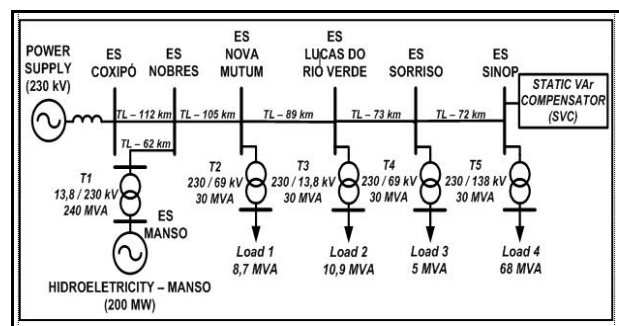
POWER SUPPLY (230 kV)

ES COXIPÓ

ES NOBRES

ES NOVA MUTUM

ES LUCAS DO RIO VERDE

ES SORRISO

ES SINOP

STATIC VAr COMPENSATOR (SVC)

TL – 112 km

TL – 105 km

TL – 89 km

TL – 73 km

TL – 72 km

TL – 62 km

T1 13,8 / 230 kV 240 MVA

ES MANSO

HIDROELETRICITY – MANSO (200 MW)

T2 230 / 69 kV 30 MVA

T3 230 / 13,8 kV 30 MVA

T4 230 / 69 kV 30 MVA

T5 230 / 138 kV 30 MVA

Load 1 8,7 MVA

Load 2 10,9 MVA

Load 3 5 MVA

Load 4 68 MVA